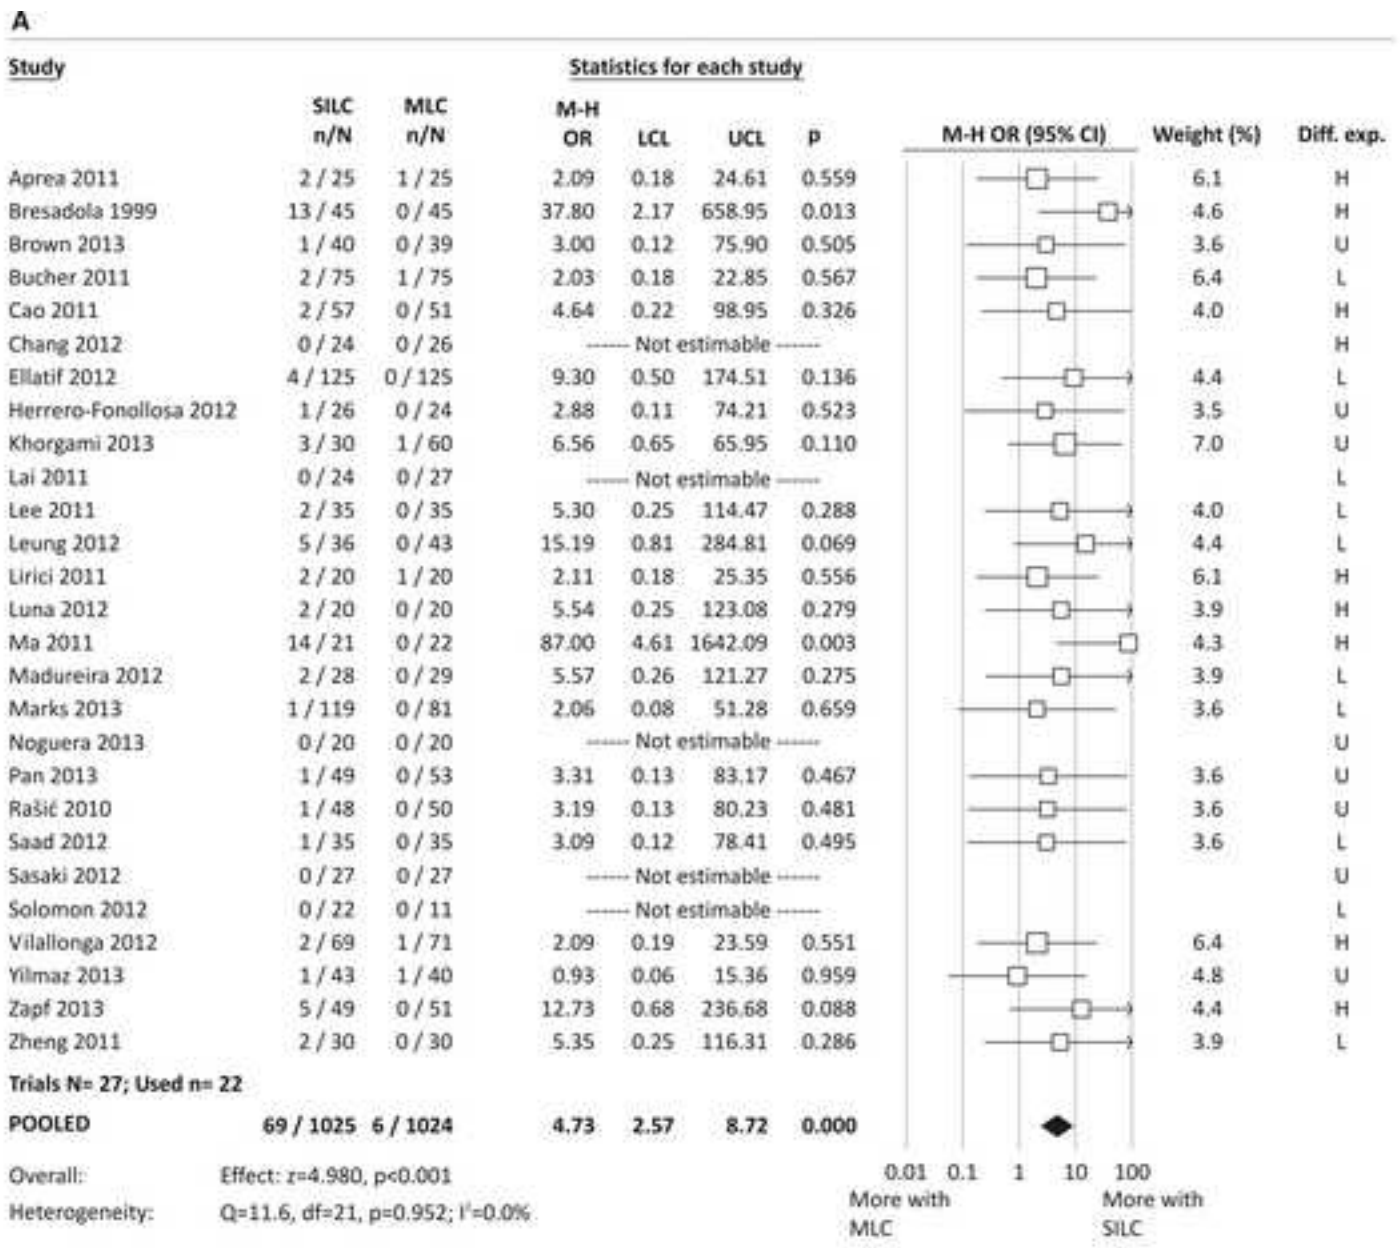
A

| Study | SILC n/N | MLC n/N | M-H OR | LCL | UCL | P | Weight (%) | Diff. exp. |
|---|---|---|---|---|---|---|---|---|
| Aprea 2011 | 2 / 25 | 1 / 25 | 2.09 | 0.18 | 24.61 | 0.559 | 6.1 | H |
| Bresadola 1999 | 13 / 45 | 0 / 45 | 37.80 | 2.17 | 658.95 | 0.013 | 4.6 | H |
| Brown 2013 | 1 / 40 | 0 / 39 | 3.00 | 0.12 | 75.90 | 0.505 | 3.6 | U |
| Bucher 2011 | 2 / 75 | 1 / 75 | 2.03 | 0.18 | 22.85 | 0.567 | 6.4 | L |
| Cao 2011 | 2 / 57 | 0 / 51 | 4.64 | 0.22 | 98.95 | 0.326 | 4.0 | H |
| Chang 2012 | 0 / 24 | 0 / 26 | ------ Not estimable ------ | | | | | H |
| Ellatif 2012 | 4 / 125 | 0 / 125 | 9.30 | 0.50 | 174.51 | 0.136 | 4.4 | L |
| Herrero-Fonollosa 2012 | 1 / 26 | 0 / 24 | 2.88 | 0.11 | 74.21 | 0.523 | 3.5 | U |
| Khorgami 2013 | 3 / 30 | 1 / 60 | 6.56 | 0.65 | 65.95 | 0.110 | 7.0 | U |
| Lai 2011 | 0 / 24 | 0 / 27 | ------ Not estimable ------ | | | | | L |
| Lee 2011 | 2 / 35 | 0 / 35 | 5.30 | 0.25 | 114.47 | 0.288 | 4.0 | L |
| Leung 2012 | 5 / 36 | 0 / 43 | 15.19 | 0.81 | 284.81 | 0.069 | 4.4 | L |
| Lirici 2011 | 2 / 20 | 1 / 20 | 2.11 | 0.18 | 25.35 | 0.556 | 6.1 | H |
| Luna 2012 | 2 / 20 | 0 / 20 | 5.54 | 0.25 | 123.08 | 0.279 | 3.9 | H |
| Ma 2011 | 14 / 21 | 0 / 22 | 87.00 | 4.61 | 1642.09 | 0.003 | 4.3 | H |
| Madureira 2012 | 2 / 28 | 0 / 29 | 5.57 | 0.26 | 121.27 | 0.275 | 3.9 | L |
| Marks 2013 | 1 / 119 | 0 / 81 | 2.06 | 0.08 | 51.28 | 0.659 | 3.6 | L |
| Noguera 2013 | 0 / 20 | 0 / 20 | ------ Not estimable ------ | | | | | U |
| Pan 2013 | 1 / 49 | 0 / 53 | 3.31 | 0.13 | 83.17 | 0.467 | 3.6 | U |
| Rašić 2010 | 1 / 48 | 0 / 50 | 3.19 | 0.13 | 80.23 | 0.481 | 3.6 | U |
| Saad 2012 | 1 / 35 | 0 / 35 | 3.09 | 0.12 | 78.41 | 0.495 | 3.6 | L |
| Sasaki 2012 | 0 / 27 | 0 / 27 | ------ Not estimable ------ | | | | | U |
| Solomon 2012 | 0 / 22 | 0 / 11 | ------ Not estimable ------ | | | | | L |
| Vilallonga 2012 | 2 / 69 | 1 / 71 | 2.09 | 0.19 | 23.59 | 0.551 | 6.4 | H |
| Yilmaz 2013 | 1 / 43 | 1 / 40 | 0.93 | 0.06 | 15.36 | 0.959 | 4.8 | U |
| Zapf 2013 | 5 / 49 | 0 / 51 | 12.73 | 0.68 | 236.68 | 0.088 | 4.4 | H |
| Zheng 2011 | 2 / 30 | 0 / 30 | 5.35 | 0.25 | 116.31 | 0.286 | 3.9 | L |
| Trials N= 27; Used n= 22 | | | | | | | | |
| POOLED | 69 / 1025 | 6 / 1024 | 4.73 | 2.57 | 8.72 | 0.000 | | |

Statistics for each study

M-H OR (95% CI)

Overall: Effect: z=4.980, p<0.001
Heterogeneity: Q=11.6, df=21, p=0.952; I²=0.0%

0.01 0.1 1 10 100
More with MLC
More with SILC